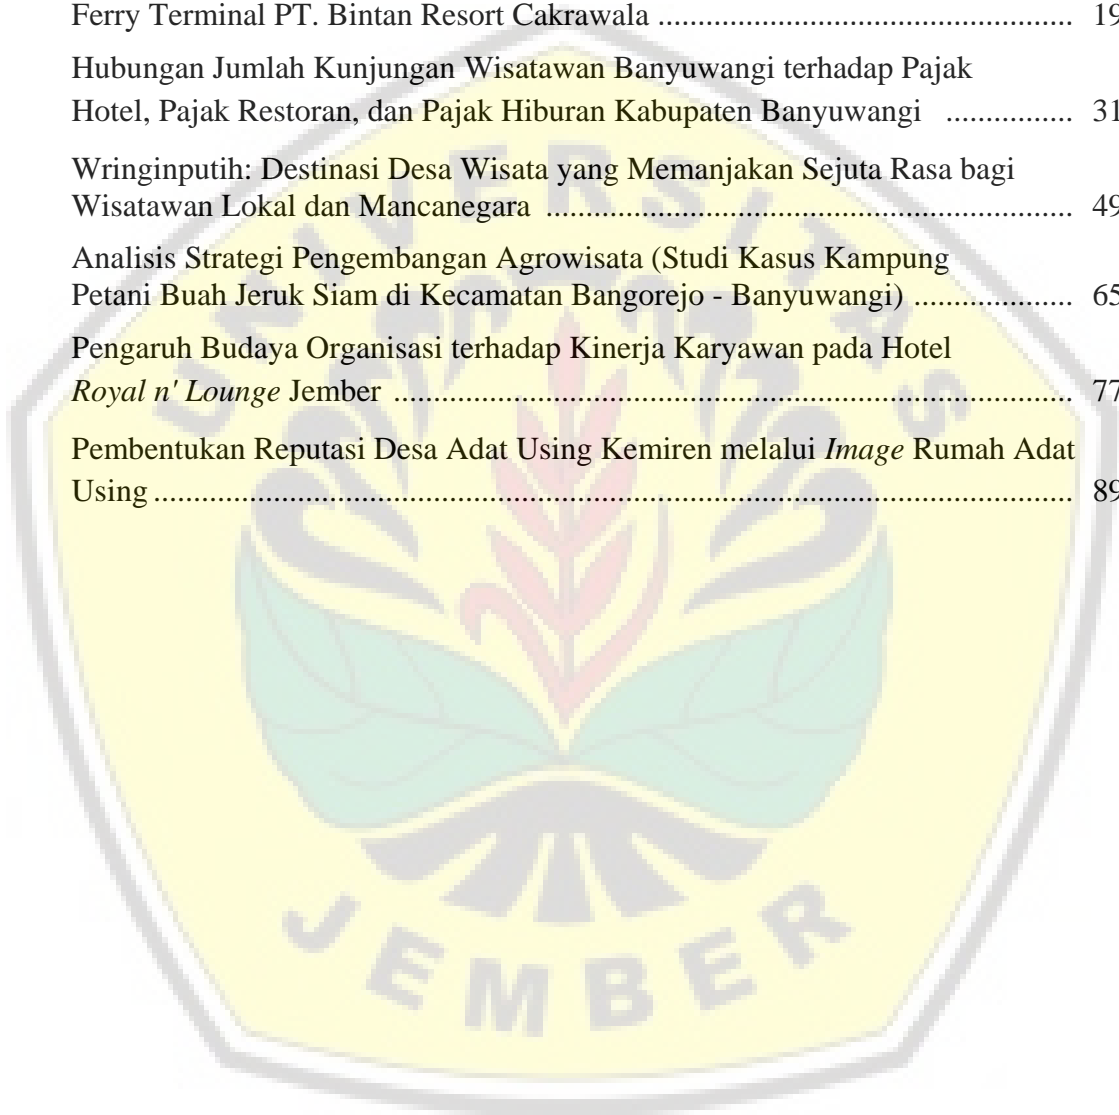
Ferry Terminal PT. Bintan Resort Cakrawala .......................................... 19

Hubungan Jumlah Kunjungan Wisatawan Banyuwangi terhadap Pajak Hotel, Pajak Restoran, dan Pajak Hiburan Kabupaten Banyuwangi ............... 31

Wringinputih: Destinasi Desa Wisata yang Memanjakan Sejuta Rasa bagi Wisatawan Lokal dan Mancanegara .......................................................... 49

Analisis Strategi Pengembangan Agrowisata (Studi Kasus Kampung Petani Buah Jeruk Siam di Kecamatan Bangorejo - Banyuwangi) .................... 65

Pengaruh Budaya Organisasi terhadap Kinerja Karyawan pada Hotel *Royal n' Lounge* Jember ........................................................................ 77

Pembentukan Reputasi Desa Adat Using Kemiren melalui *Image* Rumah Adat Using ......................................................................................... 89

UNIVERSITAS JEMBER